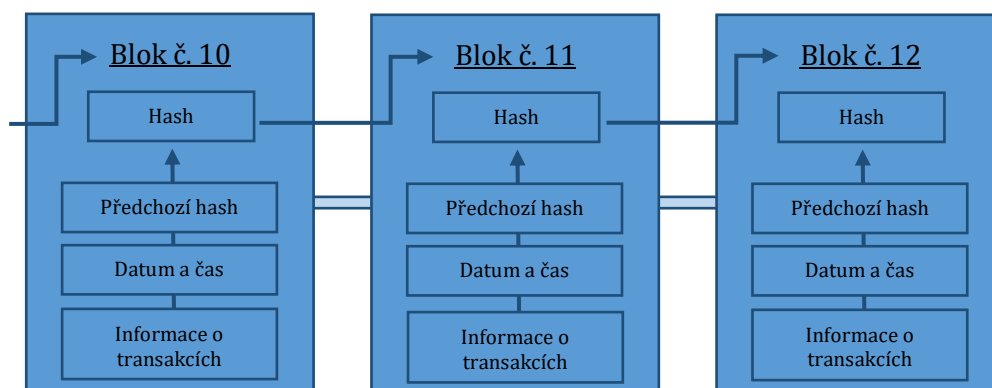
Blok č. 10

Hash

Předchozí hash

Datum a čas

Informace o transakcích

Blok č. 11

Hash

Předchozí hash

Datum a čas

Informace o transakcích

Blok č. 12

Hash

Předchozí hash

Datum a čas

Informace o transakcích